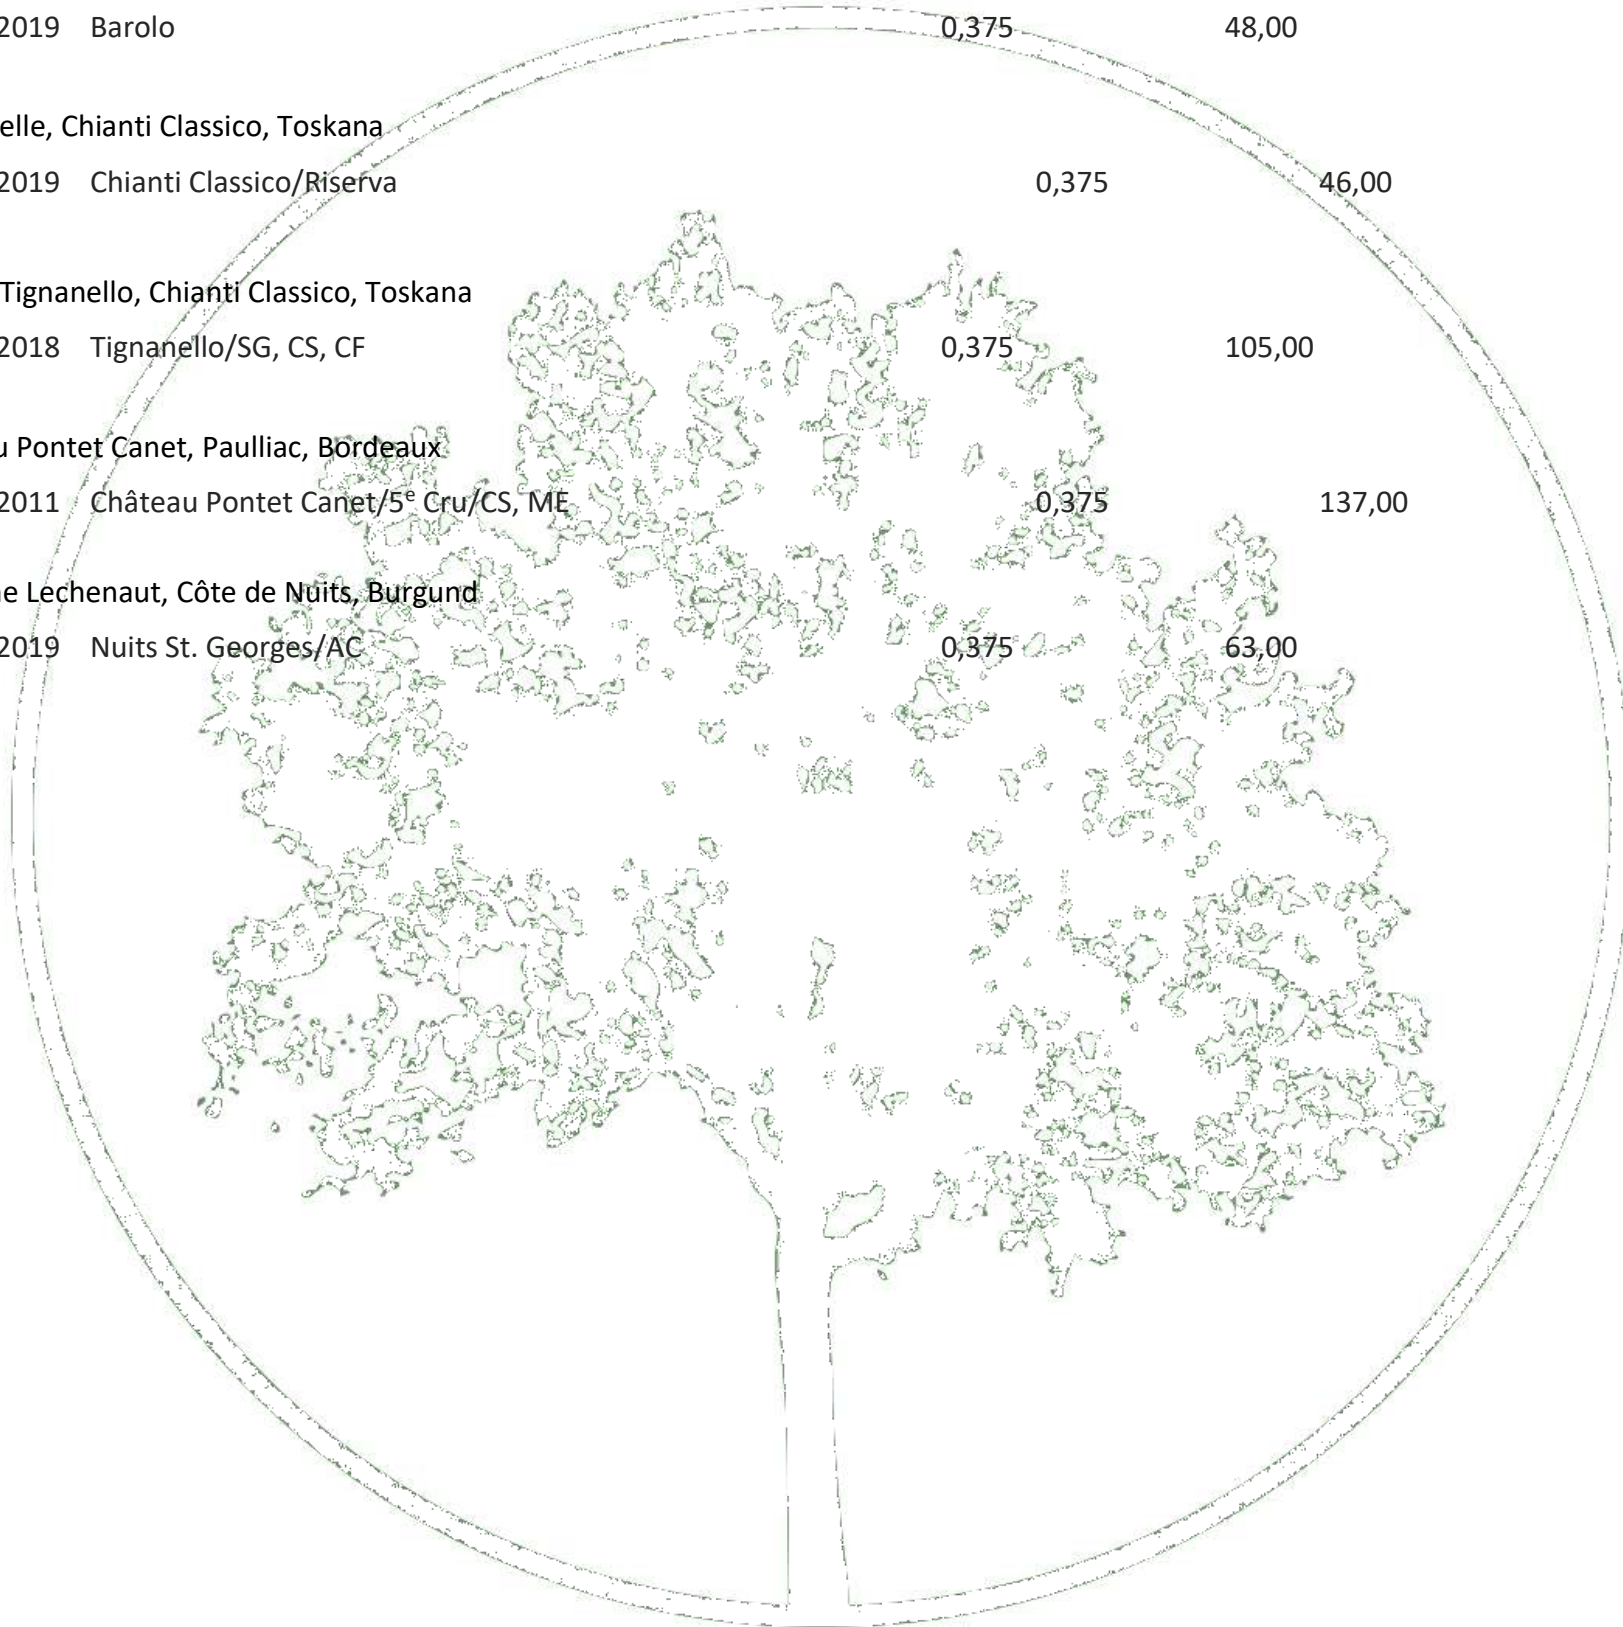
2019 Barolo 0,375 48,00

elle, Chianti Classico, Toskana

2019 Chianti Classico/Riserva 0,375 46,00

Tignanello, Chianti Classico, Toskana

2018 Tignanello/SG, CS, CF 0,375 105,00

u Pontet Canet, Paulliac, Bordeaux

2011 Château Pontet Canet/5$^{e}$ Cru/CS, ME 0,375 137,00

e Lechenaut, Côte de Nuits, Burgund

2019 Nuits St. Georges/AC 0,375 63,00